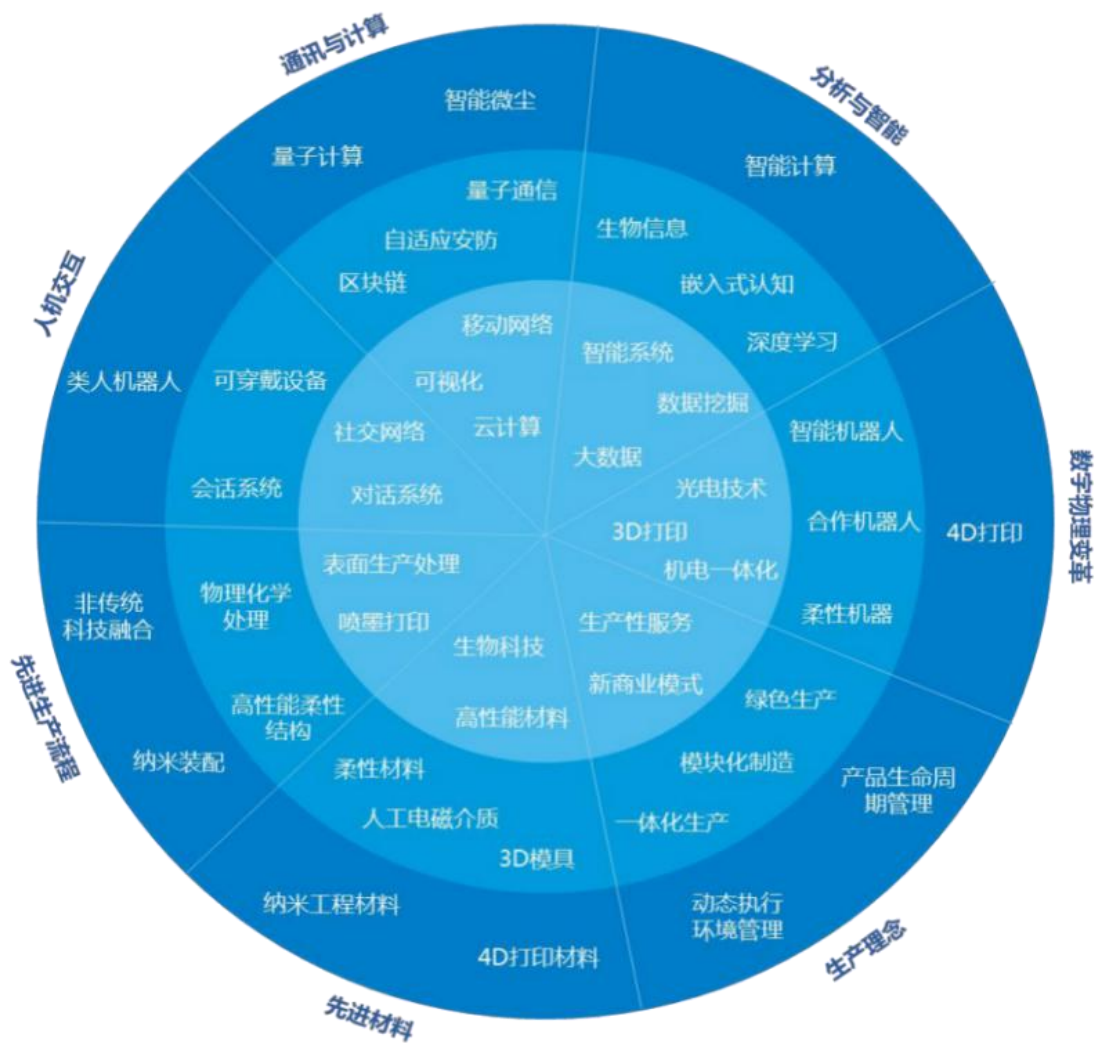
通讯与计算

智能微尘

量子计算

量子通信

自适应安防

区块链

移动网络

可视化

社交网络

云计算

对话系统

分析与智能

智能计算

生物信息

嵌入式认知

深度学习

智能系统

数据挖掘

大数据

人机交互

类人机器人

可穿戴设备

会话系统

数字物理变革

智能机器人

光电技术

3D打印

合作机器人

4D打印

机电一体化

柔性机器

先进生产流程

非传统科技融合

物理化学处理

表面生产处理

喷墨打印

高性能柔性结构

纳米装配

生物科技

高性能材料

柔性材料

人工电磁介质

3D模具

生产理念

生产性服务

新商业模式

绿色生产

模块化制造

产品生命周期管理

一体化生产

动态执行环境管理

先进材料

纳米工程材料

4D打印材料